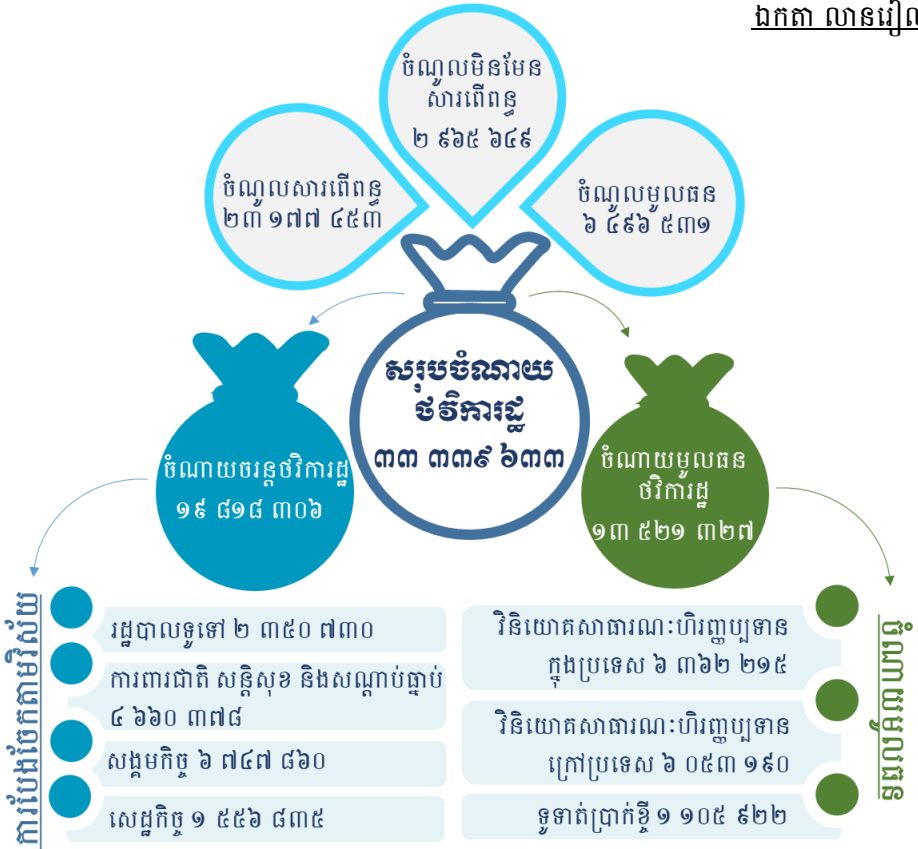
ឯកតា លានរៀល

ចំណូលមិនមែនសារពើពន្ធ
២ ៩៦៥ ៦៤៩

ចំណូលសារពើពន្ធ
២៣ ១៧៧ ៤៥៣

ចំណូលមូលធន
៦ ៤៩៦ ៥៣១

សរុបចំណាយថវិការដ្ឋ
៣៣ ៣៣៩ ៦៣៣

ចំណាយចរន្តថវិការដ្ឋ
១៩ ៨១៨ ៣០៦

ចំណាយមូលធនថវិការដ្ឋ
១៣ ៥២១ ៣២៧

ការបែងចែកតាមវិស័យ

រដ្ឋបាលទូទៅ ២ ៣៥០ ៧៣០

ការពារជាតិ សន្តិសុខ និងសណ្តាប់ធ្នាប់ ៤ ៦៦០ ៣៧៨

សង្គមកិច្ច ៦ ៧៤៧ ៨៦០

សេដ្ឋកិច្ច ១ ៥៥៦ ៨៣៥

ចំណាយមូលធន

វិនិយោគសាធារណៈហិរញ្ញប្បទានក្នុងប្រទេស ៦ ៣៦២ ២១៥

វិនិយោគសាធារណៈហិរញ្ញប្បទានក្រៅប្រទេស ៦ ០៥៣ ១៩០

ទូទាត់ប្រាក់ខ្ចី ១ ១០៥ ៩២២